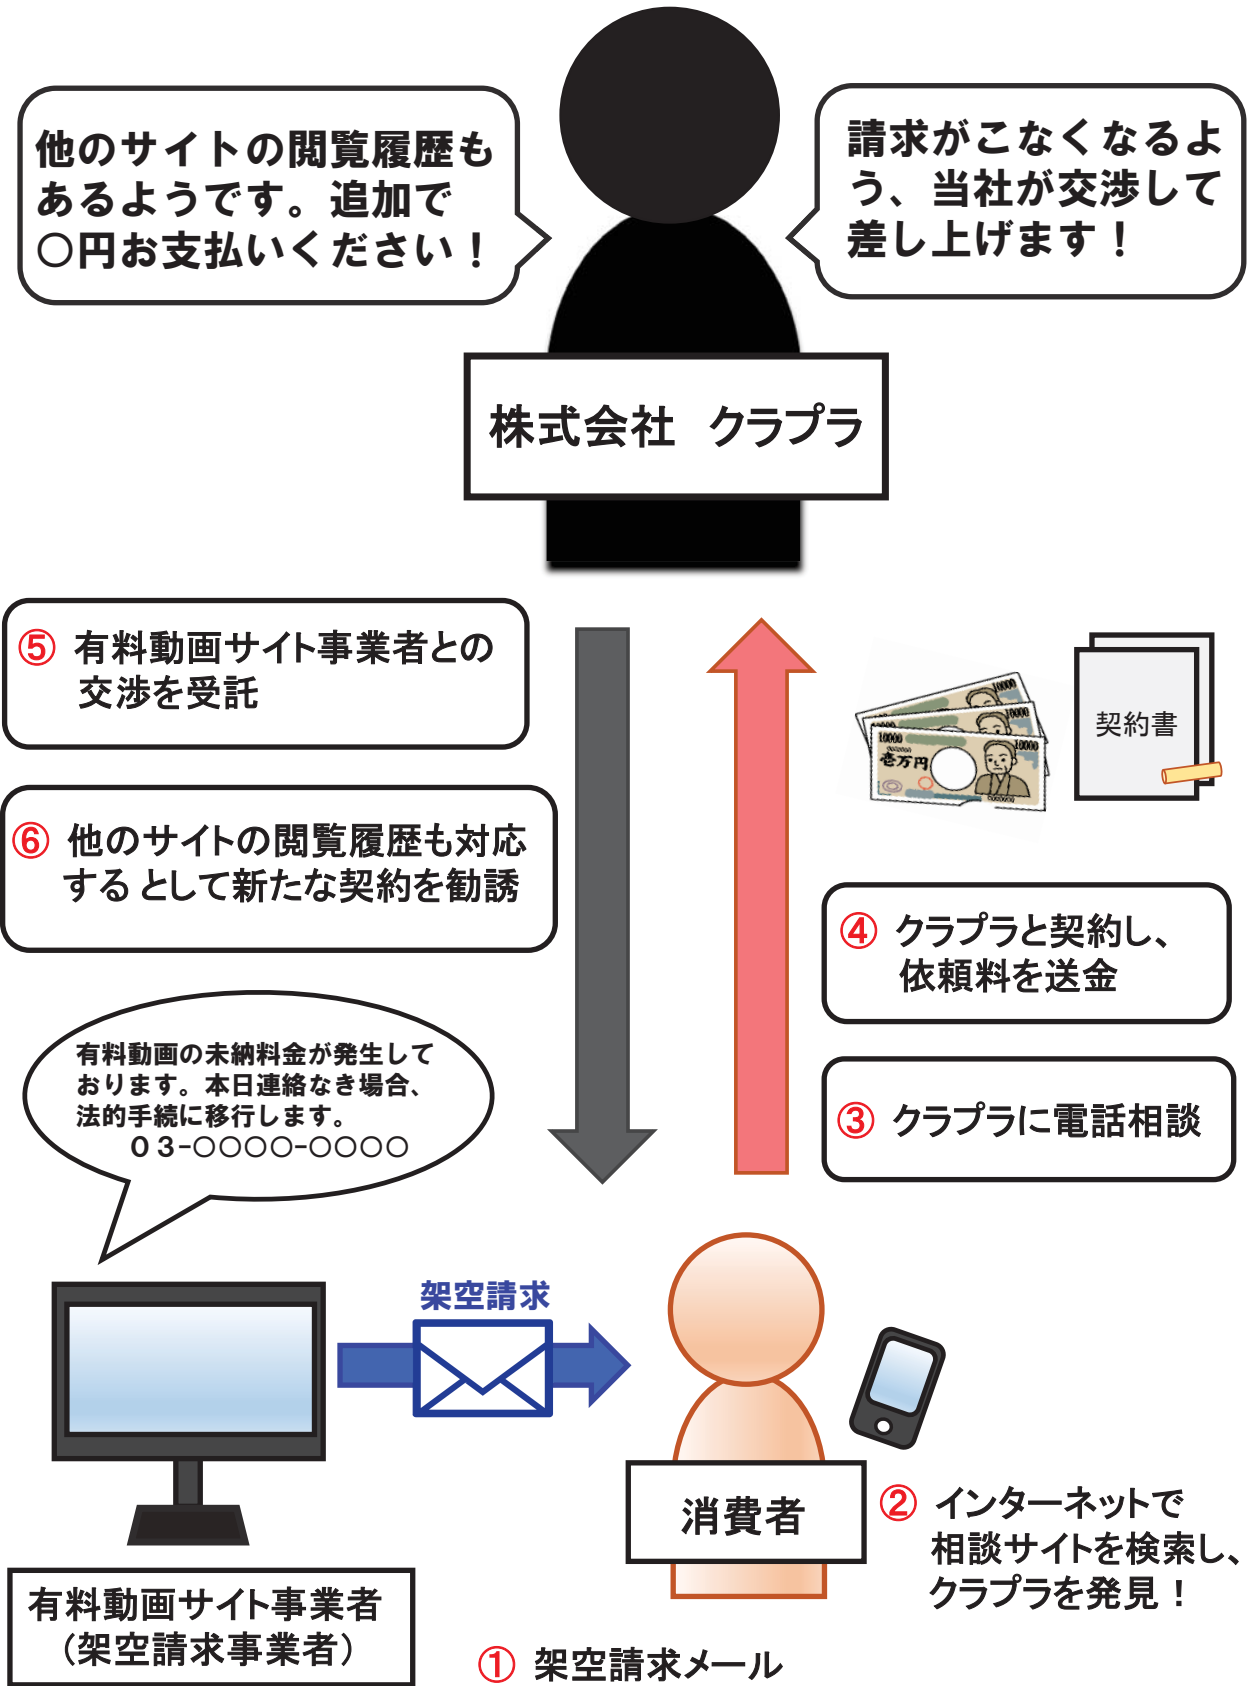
他のサイトの閲覧履歴もあるようです。追加で○円お支払いください！

請求がこなくなるよう、当社が交渉して差し上げます！

株式会社 クラプラ

⑤ 有料動画サイト事業者との交渉を受託

⑥ 他のサイトの閲覧履歴も対応するとして新たな契約を勧誘

契約書

④ クラプラと契約し、依頼料を送金

③ クラプラに電話相談

有料動画の未納料金が発生しております。本日連絡なき場合、法的手続に移行します。
03-○○○○-○○○○

架空請求

有料動画サイト事業者
（架空請求事業者）

消費者

② インターネットで相談サイトを検索し、クラプラを発見！

① 架空請求メール